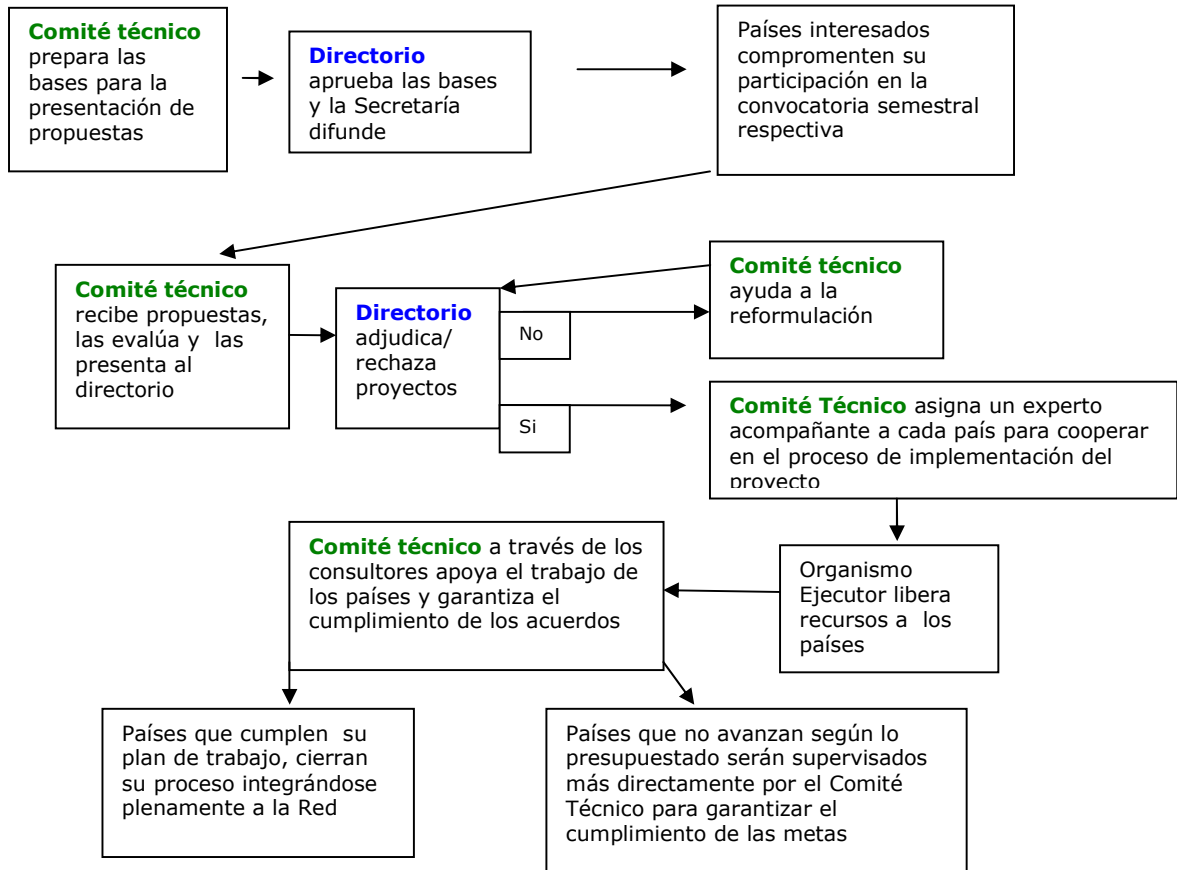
Comité técnico prepara las bases para la presentación de propuestas

Directorio aprueba las bases y la Secretaría difunde

Países interesados compromenten su participación en la convocatoria semestral respectiva

Comité técnico recibe propuestas, las evalúa y las presenta al directorio

Directorio adjudica/ rechaza proyectos

No

Si

Comité técnico ayuda a la reformulación

Comité Técnico asigna un experto acompañante a cada país para cooperar en el proceso de implementación del proyecto

Organismo Ejecutor libera recursos a los países

Comité técnico a través de los consultores apoya el trabajo de los países y garantiza el cumplimiento de los acuerdos

Países que cumplen su plan de trabajo, cierran su proceso integrándose plenamente a la Red

Países que no avanzan según lo presupuestado serán supervisados más directamente por el Comité Técnico para garantizar el cumplimiento de las metas